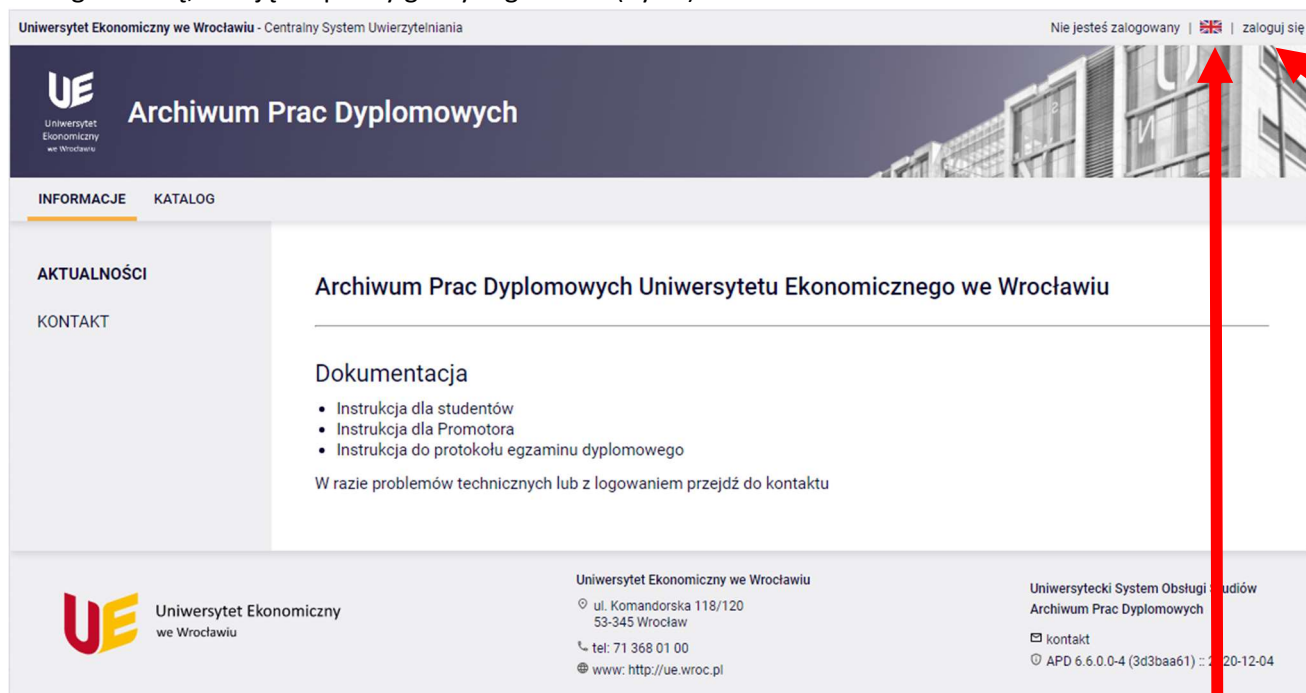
Uniwersytet Ekonomiczny we Wrocławiu - Centralny System Uwierzytelniania

Nie jesteś zalogowany | | zaloguj się

UE Uniwersytet Ekonomiczny we Wrocławiu

Archiwum Prac Dyplomowych

INFORMACJE KATALOG

AKTUALNOŚCI

KONTAKT

Archiwum Prac Dyplomowych Uniwersytetu Ekonomicznego we Wrocławiu

Dokumentacja

- Instrukcja dla studentów
- Instrukcja dla Promotora
- Instrukcja do protokołu egzaminu dyplomowego

W razie problemów technicznych lub z logowaniem przejdź do kontaktu

UE Uniwersytet Ekonomiczny we Wrocławiu

Uniwersytet Ekonomiczny we Wrocławiu
ul. Komandorska 118/120
53-345 Wrocław
tel: 71 368 01 00
www: http://ue.wroc.pl

Uniwersytecki System Obsługi S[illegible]diów
Archiwum Prac Dyplomowych
kontakt
APD 6.6.0.0-4 (3d3baa61) :: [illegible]20-12-04